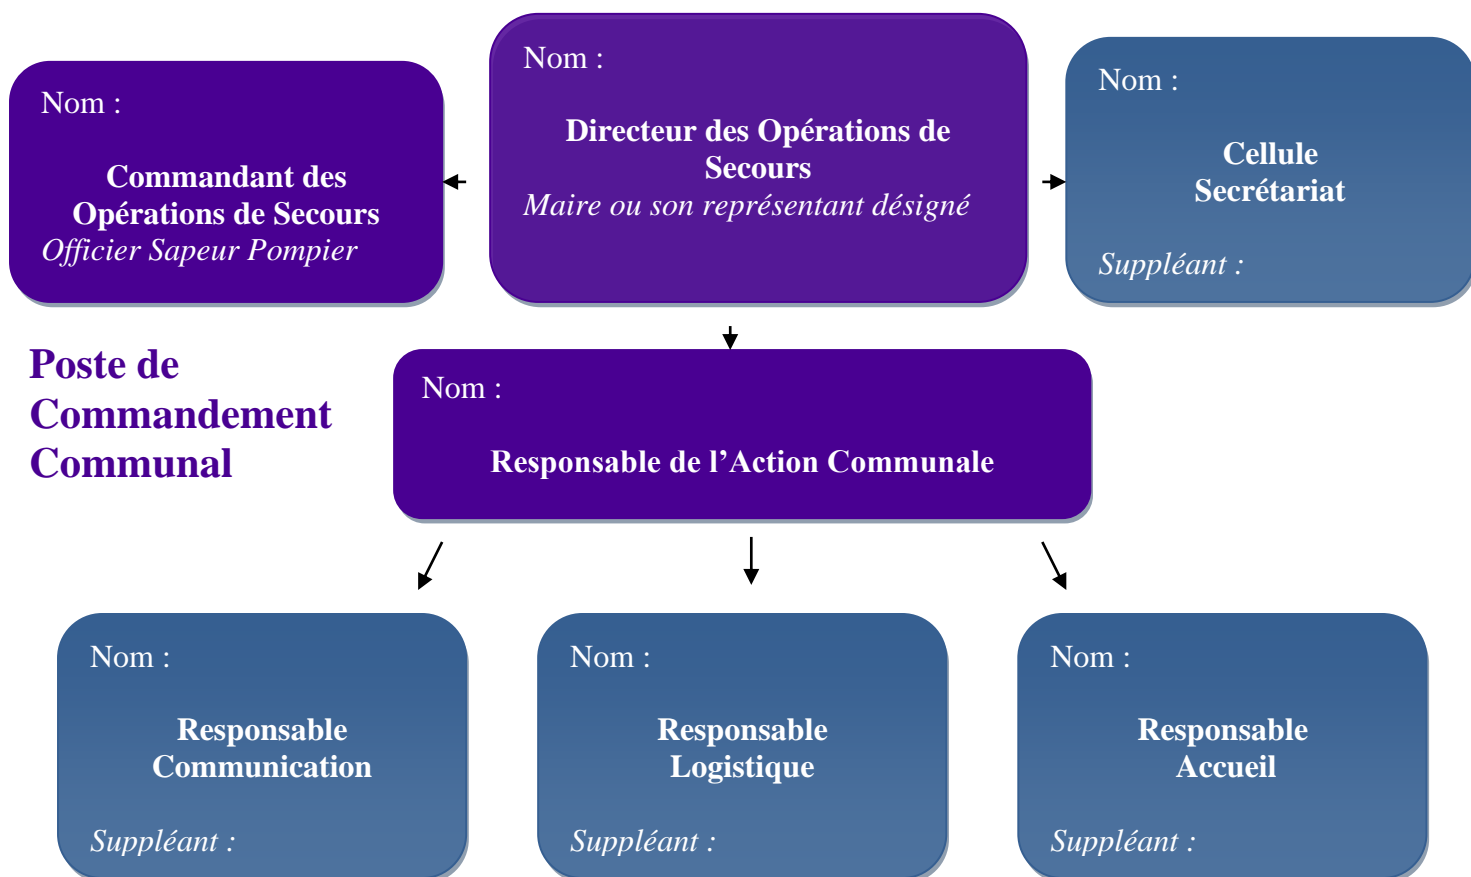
Nom :

Directeur des Opérations de Secours
*Maire ou son représentant désigné*

Nom :

Commandant des Opérations de Secours
*Officier Sapeur Pompier*

Nom :

Cellule Secrétariat

*Suppléant :*

Poste de Commandement Communal

Nom :

Responsable de l'Action Communale

Nom :

Responsable Communication

*Suppléant :*

Nom :

Responsable Logistique

*Suppléant :*

Nom :

Responsable Accueil

*Suppléant :*